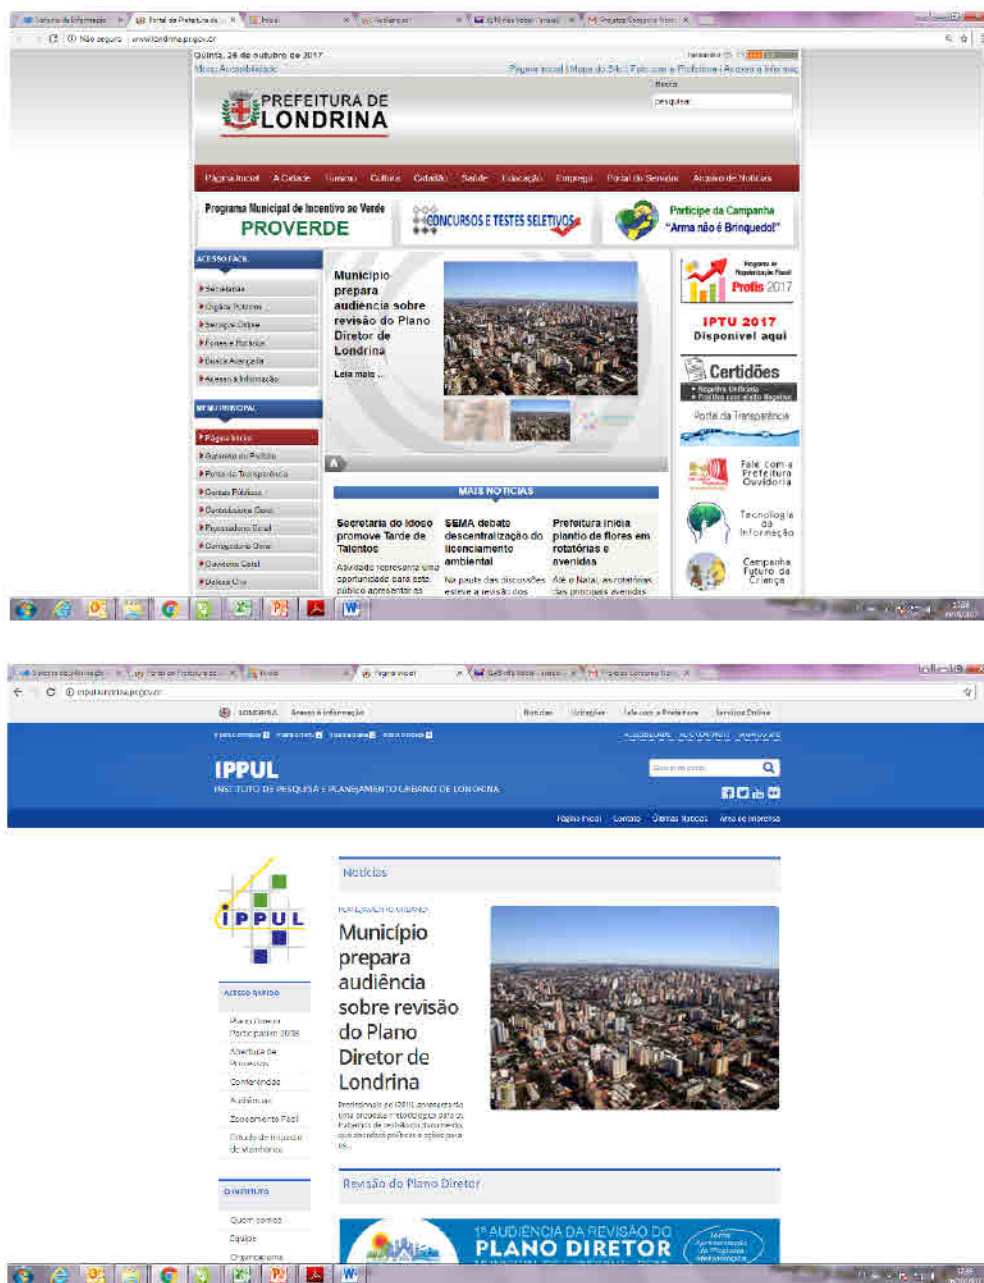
Quinta, 26 de outubro de 2017
Menu Acessibilidade
Página inicial | Mapa do Site | Fale com a Prefeitura | Acesso à Informação

PREFEITURA DE LONDRINA

Busca
pesquisar

Página Inicial | A Cidade | Governo | Cultura | Cidadão | Saúde | Educação | Emprego | Portal do Servidor | Arquivo de Notícias

Programa Municipal de Incentivo ao Verde
PROVERDE

CONCURSOS E TESTES SELETIVOS

Participe da Campanha "Arma não é Brinquedo!"

ACESSO FÁCIL
Secretarias
Órgãos Públicos
Serviços Online
Fones e Horários
Busca Avançada
Acesso à Informação

MENU PRINCIPAL
Página Inicial
Gabinete do Prefeito
Portal da Transparência
Contas Públicas
Controladoria Geral
Procuradoria Geral
Corregedoria Geral
Ouvidoria Geral
Defesa Civil

Município prepara audiência sobre revisão do Plano Diretor de Londrina
Leia mais ...

MAIS NOTÍCIAS

Secretaria do Idoso promove Tarde de Talentos
Atividade representa uma oportunidade para este público apresentar as

SEMA debate descentralização do licenciamento ambiental
Na pauta das discussões esteve a revisão dos

Prefeitura inicia plantio de flores em rotatórias e avenidas
Até o Natal, as rotatórias das principais avenidas

Profis 2017

IPTU 2017
Disponível aqui

Certidões

Portal da Transparência

Fale com a Prefeitura
Ouvidoria

Tecnologia da Informação

Campanha Futuro da Criança

ippul.londrina.pr.gov.br

LONDRINA   Acesso à Informação   Notícias   Licitações   Fale com a Prefeitura   Serviços Online

IPPUL
INSTITUTO DE PESQUISA E PLANEJAMENTO URBANO DE LONDRINA

Página Inicial   Contato   Últimas Notícias   Área de Imprensa

IPPUL

ACESSO RÁPIDO
Plano Diretor Participativo 2008
Abertura de Processos
Conferências
Audiências
Zoneamento Fácil
Estudo de Impacto de Vizinhança

O INSTITUTO
Quem somos
Equipe
Organograma

Notícias

PLANEJAMENTO URBANO
Município prepara audiência sobre revisão do Plano Diretor de Londrina

Revisão do Plano Diretor

1ª AUDIÊNCIA DA REVISÃO DO PLANO DIRETOR